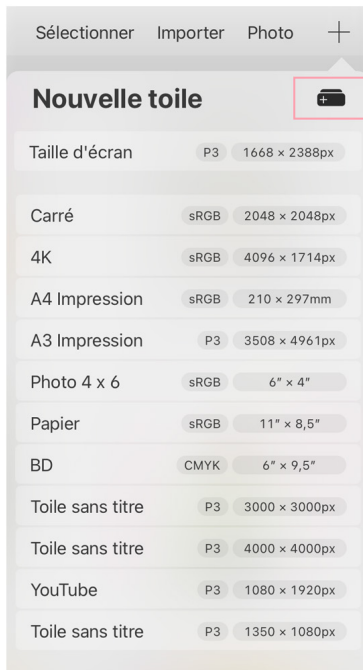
Sélectionner Importer Photo +

Nouvelle toile

| | | |
|---|---|---|
| Taille d'écran | P3 | 1668 × 2388px |
| Carré | sRGB | 2048 × 2048px |
| 4K | sRGB | 4096 × 1714px |
| A4 Impression | sRGB | 210 × 297mm |
| A3 Impression | P3 | 3508 × 4961px |
| Photo 4 x 6 | sRGB | 6″ × 4″ |
| Papier | sRGB | 11″ × 8,5″ |
| BD | CMYK | 6″ × 9,5″ |
| Toile sans titre | P3 | 3000 × 3000px |
| Toile sans titre | P3 | 4000 × 4000px |
| YouTube | P3 | 1080 × 1920px |
| Toile sans titre | P3 | 1350 × 1080px |